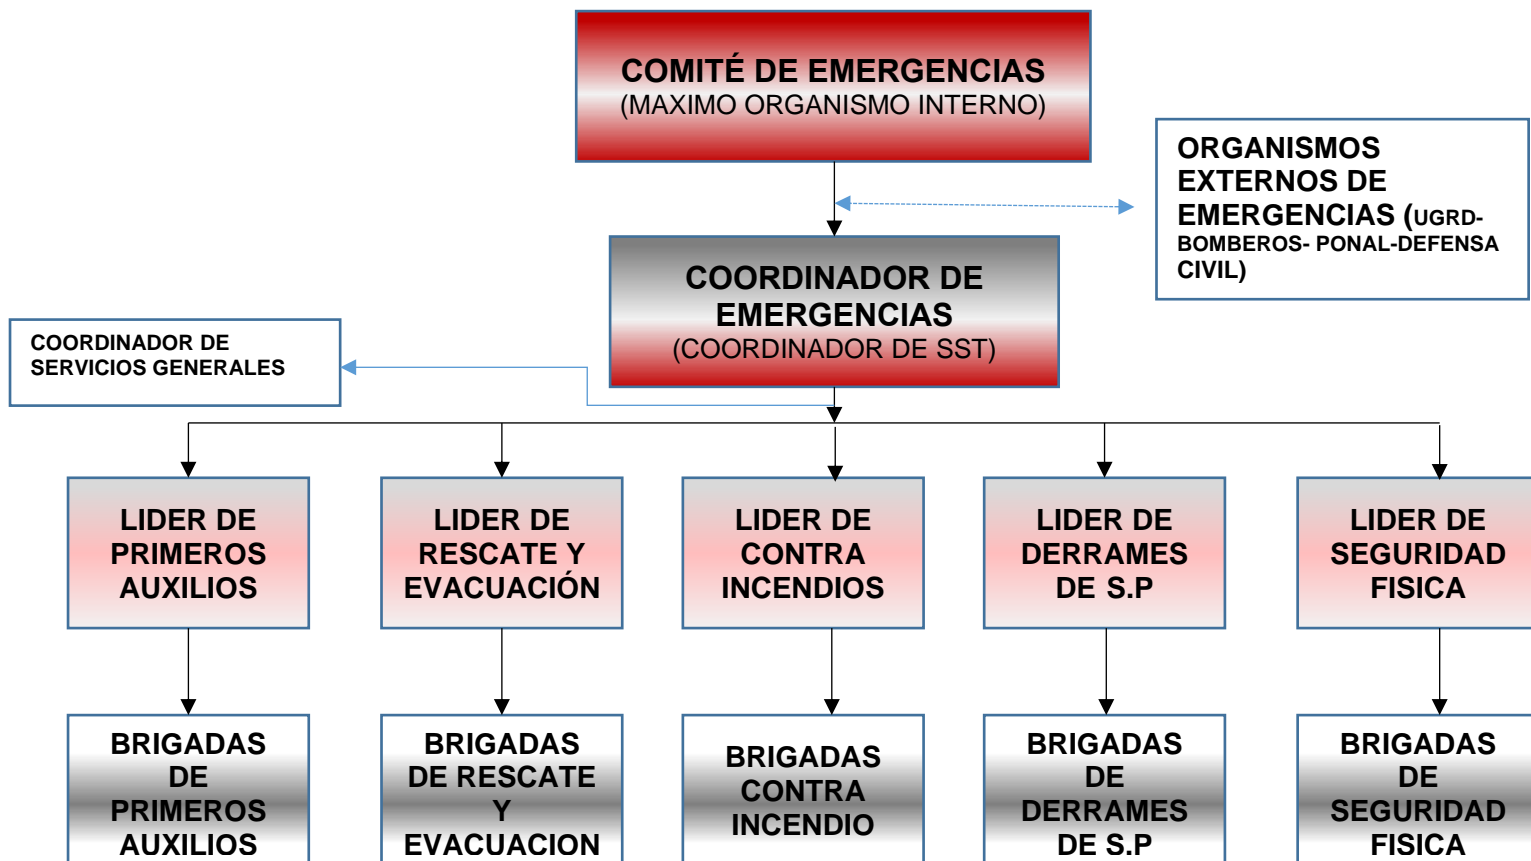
COMITÉ DE EMERGENCIAS
(MAXIMO ORGANISMO INTERNO)

ORGANISMOS EXTERNOS DE EMERGENCIAS (UGRD-BOMBEROS- PONAL-DEFENSA CIVIL)

COORDINADOR DE EMERGENCIAS
(COORDINADOR DE SST)

COORDINADOR DE SERVICIOS GENERALES

LIDER DE PRIMEROS AUXILIOS

LIDER DE RESCATE Y EVACUACIÓN

LIDER DE CONTRA INCENDIOS

LIDER DE DERRAMES DE S.P

LIDER DE SEGURIDAD FISICA

BRIGADAS DE PRIMEROS AUXILIOS

BRIGADAS DE RESCATE Y EVACUACION

BRIGADAS CONTRA INCENDIO

BRIGADAS DE DERRAMES DE S.P

BRIGADAS DE SEGURIDAD FISICA